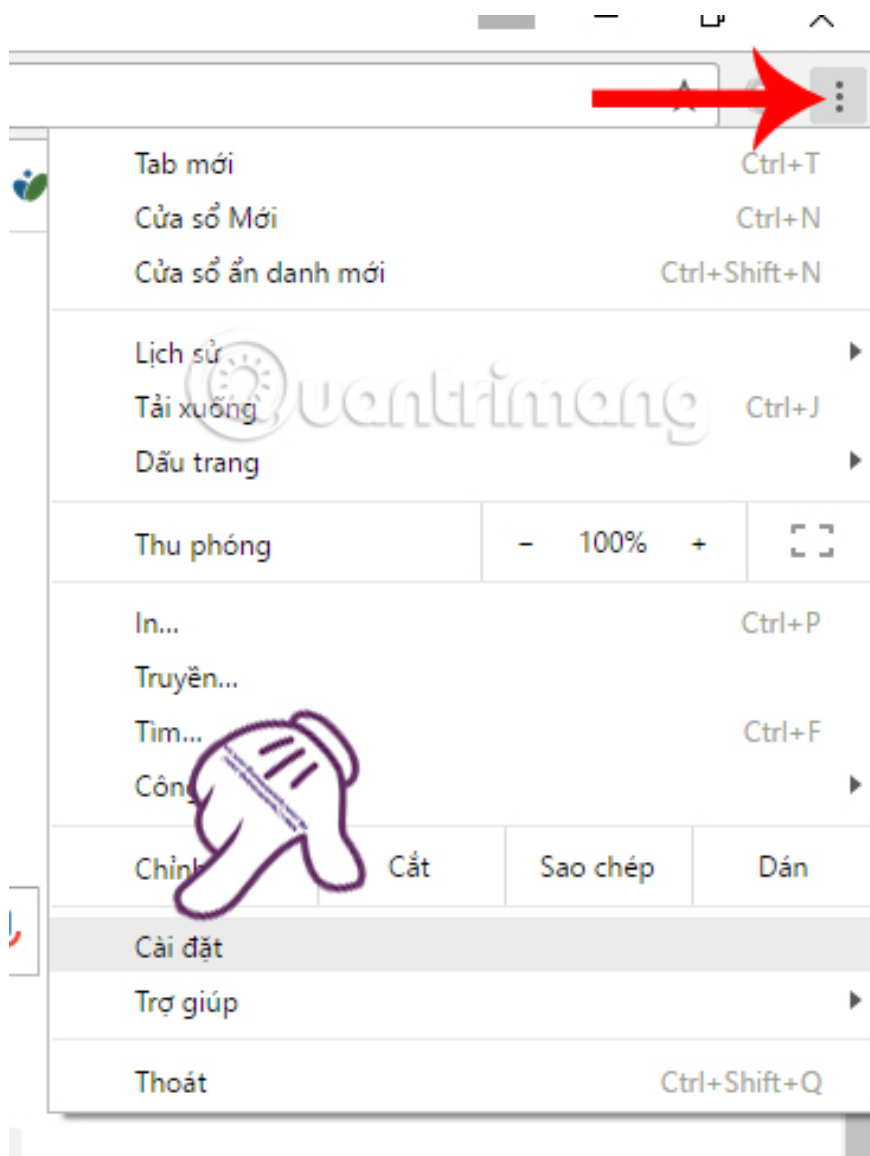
Tab mới Ctrl+T
Cửa sổ Mới Ctrl+N
Cửa sổ ẩn danh mới Ctrl+Shift+N

Lịch sử
Tải xuống Ctrl+J
Dấu trang

Thu phóng – 100% +

In... Ctrl+P
Truyền...
Tìm... Ctrl+F
Công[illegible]

Chỉnh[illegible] Cắt Sao chép Dán

Cài đặt
Trợ giúp

Thoát Ctrl+Shift+Q

Quantrimang